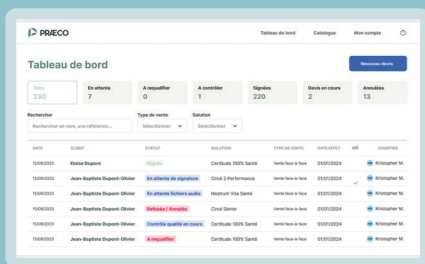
PRÆCO

Tableau de bord Catalogue Mon compte

Tableau de bord

Nouveau devis

| Tous | En attente | A requalifier | A contrôler | Signées | Devis en cours | Annulées |
|---|---|---|---|---|---|---|
| 230 | 7 | 0 | 1 | 220 | 2 | 13 |

Rechercher
Rechercher un nom, une référence...

Type de vente
Sélectionner

Solution
Sélectionner

| DATE | CLIENT | STATUT | SOLUTION | TYPE DE VENTE | DATE EFFET | | COURTIER |
|---|---|---|---|---|---|---|---|
| 15/09/2023 | Eloïse Dupont | Signée | Certitude 100% Santé | Vente face-à-face | 01/01/2024 | | Kristopher M. |
| 15/09/2023 | Jean-Baptiste Dupont-Olivier | En attente de signature | Circé 2 Performance | Vente face-à-face | 01/01/2024 | ✓ | Kristopher M. |
| 15/09/2023 | Jean-Baptiste Dupont-Olivier | En attente fichiers audio | Nostrum Vita Santé | Vente face-à-face | 01/01/2024 | | Kristopher M. |
| 15/09/2023 | Jean-Baptiste Dupont-Olivier | Refusée / Annulée | Circé Sénior | Vente face-à-face | 01/01/2024 | | Kristopher M. |
| 15/09/2023 | Jean-Baptiste Dupont-Olivier | Contrôle qualité en cours | Certitude 100% Santé | Vente face-à-face | 01/01/2024 | | Kristopher M. |
| 15/09/2023 | Jean-Baptiste Dupont-Olivier | A requalifier | Certitude 100% Santé | Vente face-à-face | 01/01/2024 | | Kristopher M. |